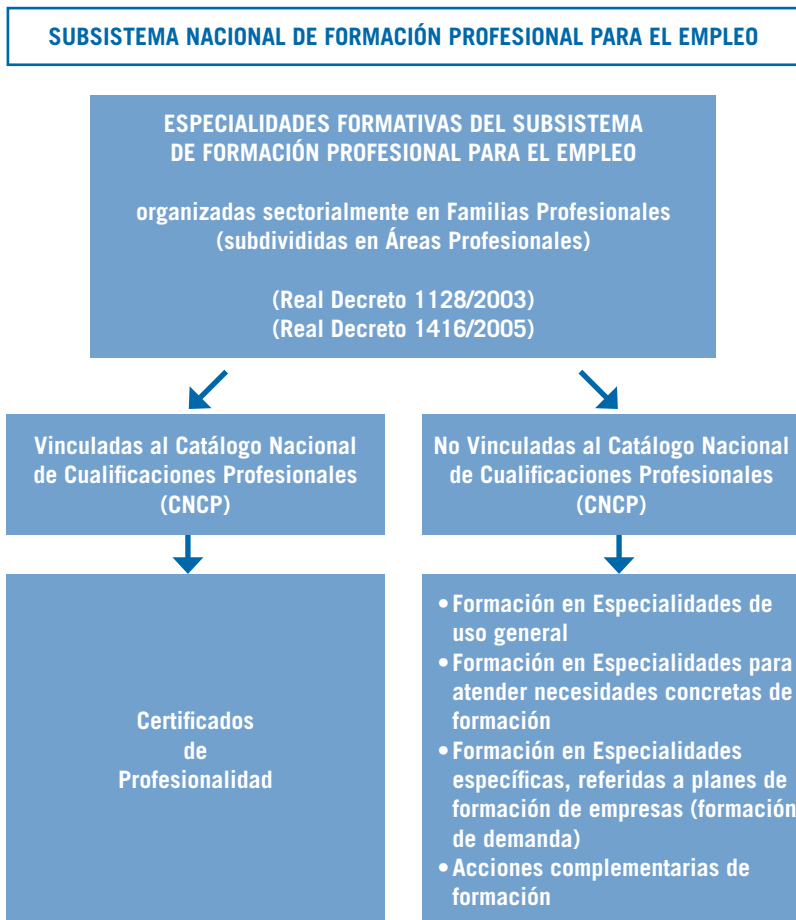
SUBSISTEMA NACIONAL DE FORMACIÓN PROFESIONAL PARA EL EMPLEO

ESPECIALIDADES FORMATIVAS DEL SUBSISTEMA DE FORMACIÓN PROFESIONAL PARA EL EMPLEO

organizadas sectorialmente en Familias Profesionales (subdivididas en Áreas Profesionales)

(Real Decreto 1128/2003)
(Real Decreto 1416/2005)

Vinculadas al Catálogo Nacional de Cualificaciones Profesionales (CNCP)

Certificados de Profesionalidad

No Vinculadas al Catálogo Nacional de Cualificaciones Profesionales (CNCP)

• Formación en Especialidades de uso general
• Formación en Especialidades para atender necesidades concretas de formación
• Formación en Especialidades específicas, referidas a planes de formación de empresas (formación de demanda)
• Acciones complementarias de formación